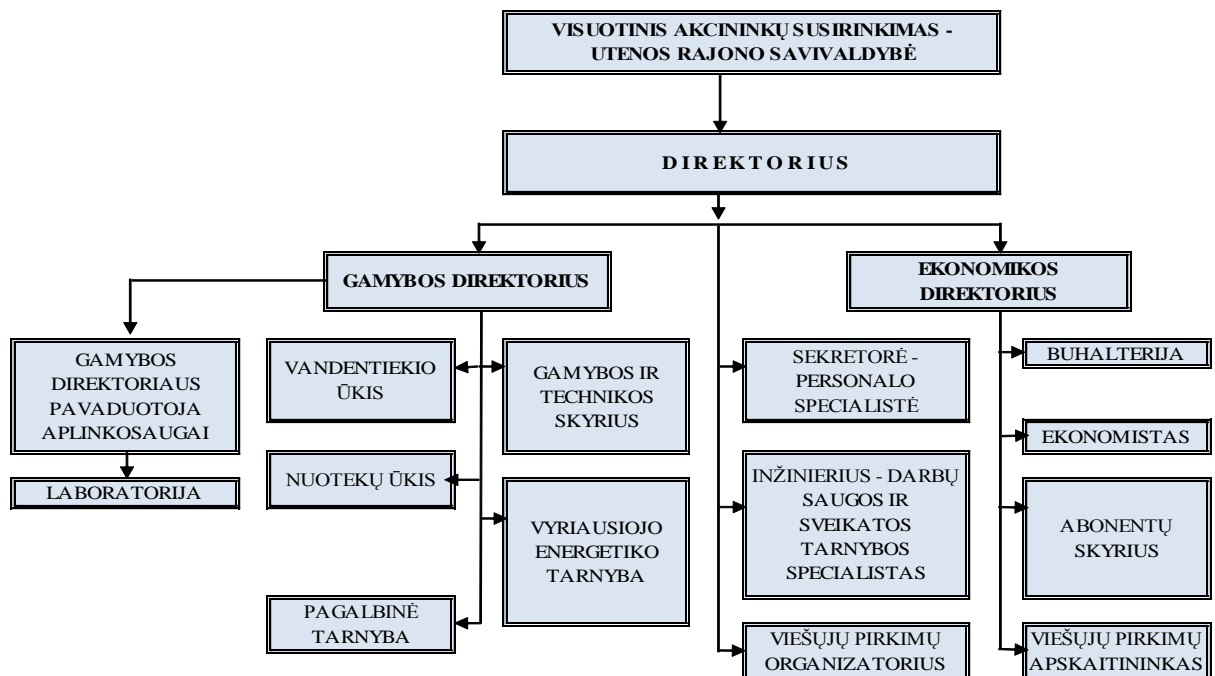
VISUOTINIS AKCININKŲ SUSIRINKIMAS - UTENOS RAJONO SAVIVALDYBĖ

DIREKTORIUS

GAMYBOS DIREKTORIUS

EKONOMIKOS DIREKTORIUS

GAMYBOS DIREKTORIAUS PAVADUOTOJA APLINKOSAUGAI

LABORATORIJA

VANDENTIEKIO ŪKIS

GAMYBOS IR TECHNIKOS SKYRIUS

NUOTEKŲ ŪKIS

VYRIAUSIOJO ENERGETIKO TARNYBA

PAGALBINĖ TARNYBA

SEKRETORĖ - PERSONALO SPECIALISTĖ

INŽINIERIUS - DARBŲ SAUGOS IR SVEIKATOS TARNYBOS SPECIALISTAS

VIEŠŲJŲ PIRKIMŲ ORGANIZATORIUS

BUHALTERIJA

EKONOMISTAS

ABONENTŲ SKYRIUS

VIEŠŲJŲ PIRKIMŲ APSKAITININKAS